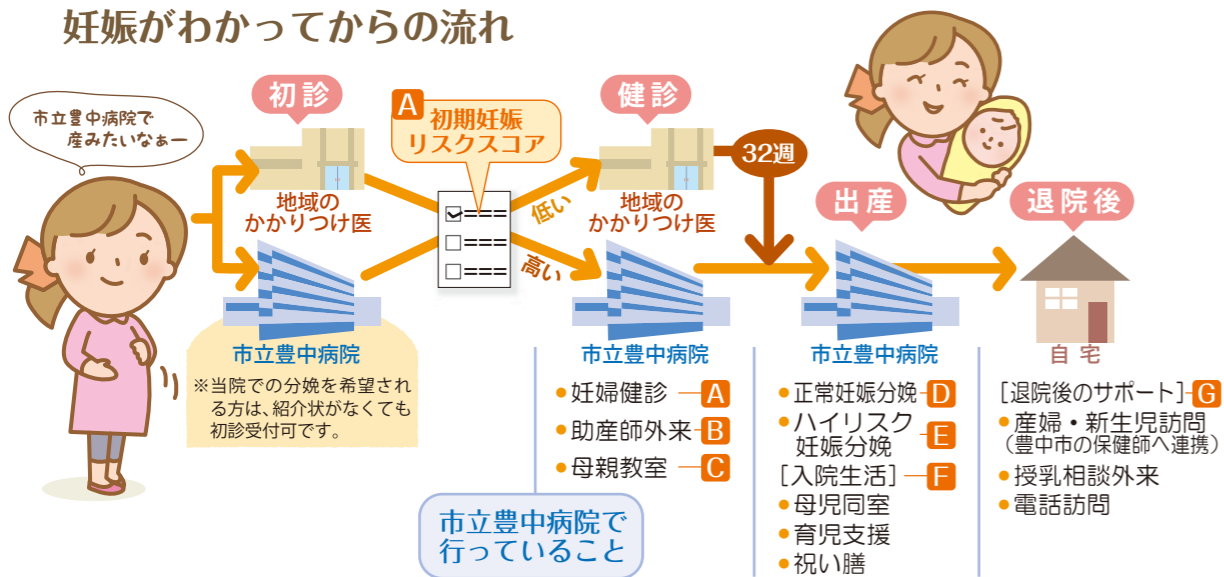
妊娠がわかってからの流れ

市立豊中病院で産みたいなぁー

初診

地域のかかりつけ医

市立豊中病院

※当院での分娩を希望される方は、紹介状がなくても初診受付可です。

A 初期妊娠リスクスコア

低い

高い

健診

地域のかかりつけ医

32週

市立豊中病院

● 妊婦健診 A
● 助産師外来 B
● 母親教室 C

市立豊中病院で行っていること

出産

市立豊中病院

● 正常妊娠分娩 D
● ハイリスク妊娠分娩 E
［入院生活］ F
● 母児同室
● 育児支援
● 祝い膳

退院後

自宅

［退院後のサポート］ G
● 産婦・新生児訪問（豊中市の保健師へ連携）
● 授乳相談外来
● 電話訪問